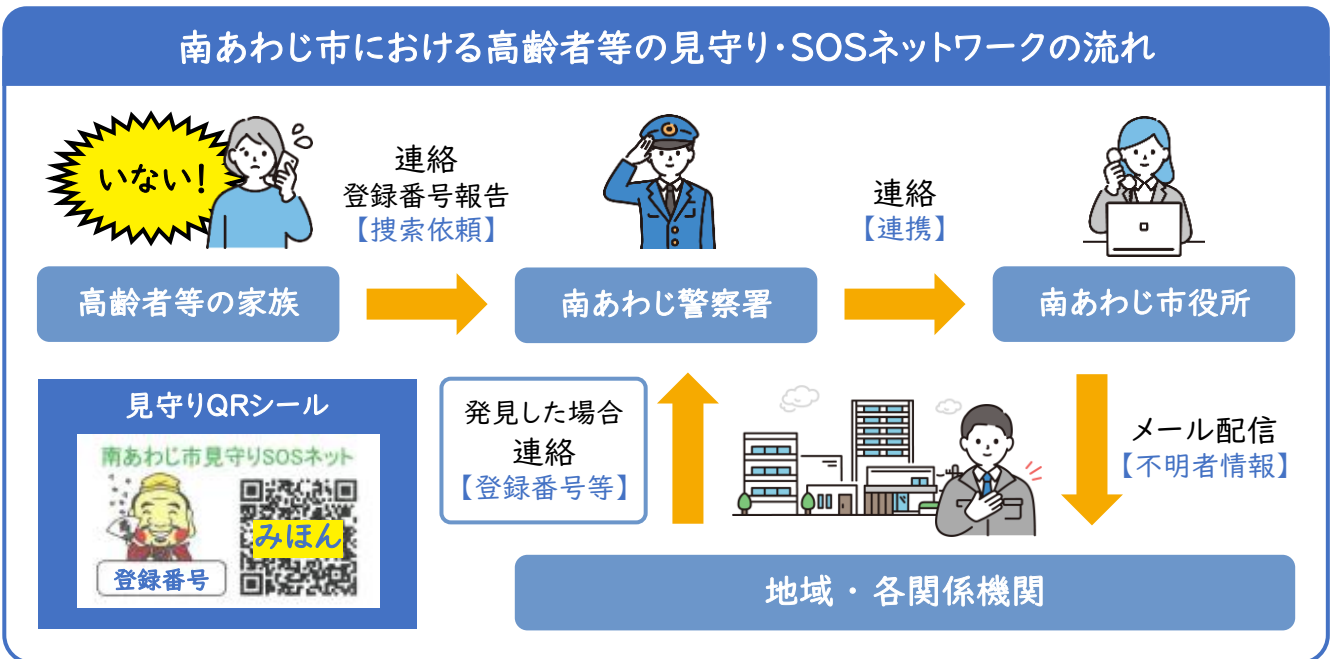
南あわじ市における高齢者等の見守り・SOSネットワークの流れ

いない！

連絡
登録番号報告
【捜索依頼】

連絡
【連携】

高齢者等の家族

南あわじ警察署

南あわじ市役所

見守りQRシール

南あわじ市見守りSOSネット

みほん

登録番号

発見した場合
連絡
【登録番号等】

メール配信
【不明者情報】

地域・各関係機関